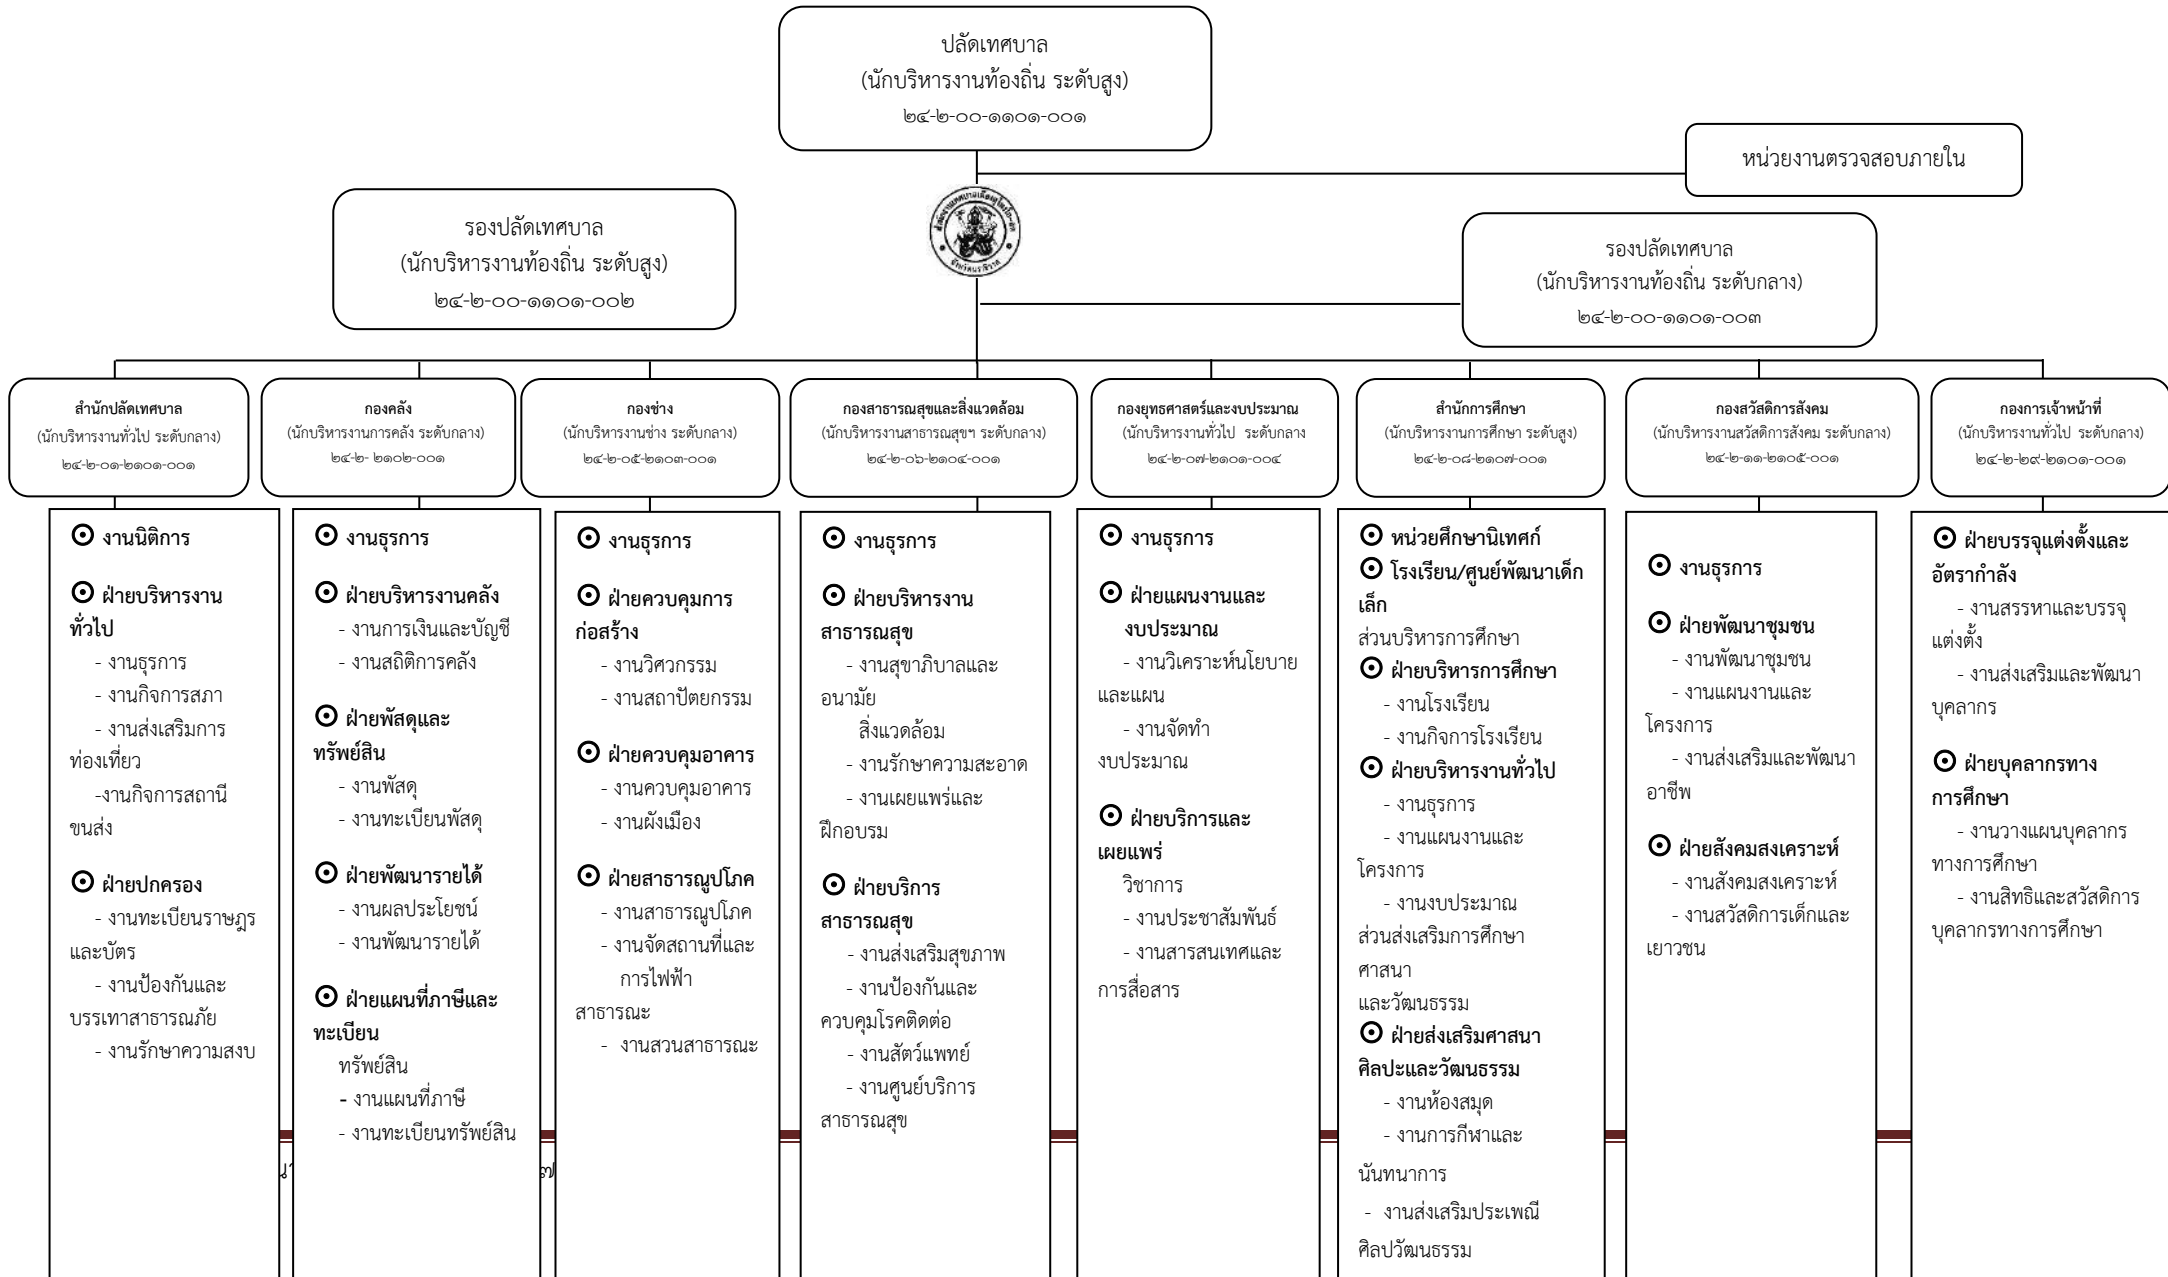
ปลัดเทศบาล
(นักบริหารงานท้องถิ่น ระดับสูง)
๒๔-๒-๐๐-๑๑๐๑-๐๐๑

หน่วยงานตรวจสอบภายใน

รองปลัดเทศบาล
(นักบริหารงานท้องถิ่น ระดับสูง)
๒๔-๒-๐๐-๑๑๐๑-๐๐๒

รองปลัดเทศบาล
(นักบริหารงานท้องถิ่น ระดับกลาง)
๒๔-๒-๐๐-๑๑๐๑-๐๐๓

สำนักปลัดเทศบาล
(นักบริหารงานทั่วไป ระดับกลาง)
๒๔-๒-๐๑-๒๑๐๑-๐๐๑

⊙ งานนิติการ

⊙ ฝ่ายบริหารงานทั่วไป
- งานธุรการ
- งานกิจการสภา
- งานส่งเสริมการท่องเที่ยว
-งานกิจการสถานีขนส่ง

⊙ ฝ่ายปกครอง
- งานทะเบียนราษฎรและบัตร
- งานป้องกันและบรรเทาสาธารณภัย
- งานรักษาความสงบ

กองคลัง
(นักบริหารงานการคลัง ระดับกลาง)
๒๔-๒- ๒๑๐๒-๐๐๑

⊙ งานธุรการ

⊙ ฝ่ายบริหารงานคลัง
- งานการเงินและบัญชี
- งานสถิติการคลัง

⊙ ฝ่ายพัสดุและทรัพย์สิน
- งานพัสดุ
- งานทะเบียนพัสดุ

⊙ ฝ่ายพัฒนารายได้
- งานผลประโยชน์
- งานพัฒนารายได้

⊙ ฝ่ายแผนที่ภาษีและทะเบียน
ทรัพย์สิน
- งานแผนที่ภาษี
- งานทะเบียนทรัพย์สิน

กองช่าง
(นักบริหารงานช่าง ระดับกลาง)
๒๔-๒-๐๕-๒๑๐๓-๐๐๑

⊙ งานธุรการ

⊙ ฝ่ายควบคุมการก่อสร้าง
- งานวิศวกรรม
- งานสถาปัตยกรรม

⊙ ฝ่ายควบคุมอาคาร
- งานควบคุมอาคาร
- งานผังเมือง

⊙ ฝ่ายสาธารณูปโภค
- งานสาธารณูปโภค
- งานจัดสถานที่และการไฟฟ้าสาธารณะ
- งานสวนสาธารณะ

กองสาธารณสุขและสิ่งแวดล้อม
(นักบริหารงานสาธารณสุขฯ ระดับกลาง)
๒๔-๒-๐๖-๒๑๐๔-๐๐๑

⊙ งานธุรการ

⊙ ฝ่ายบริหารงานสาธารณสุข
- งานสุขาภิบาลและอนามัย
สิ่งแวดล้อม
- งานรักษาความสะอาด
- งานเผยแพร่และฝึกอบรม

⊙ ฝ่ายบริการสาธารณสุข
- งานส่งเสริมสุขภาพ
- งานป้องกันและควบคุมโรคติดต่อ
- งานสัตว์แพทย์
- งานศูนย์บริการสาธารณสุข

กองยุทธศาสตร์และงบประมาณ
(นักบริหารงานทั่วไป ระดับกลาง
๒๔-๒-๐๗-๒๑๐๑-๐๐๔

⊙ งานธุรการ

⊙ ฝ่ายแผนงานและงบประมาณ
- งานวิเคราะห์นโยบายและแผน
- งานจัดทำงบประมาณ

⊙ ฝ่ายบริการและเผยแพร่
วิชาการ
- งานประชาสัมพันธ์
- งานสารสนเทศและการสื่อสาร

สำนักการศึกษา
(นักบริหารงานการศึกษา ระดับสูง)
๒๔-๒-๐๘-๒๑๐๗-๐๐๑

⊙ หน่วยศึกษานิเทศก์
⊙ โรงเรียน/ศูนย์พัฒนาเด็กเล็ก
ส่วนบริหารการศึกษา
⊙ ฝ่ายบริหารการศึกษา
- งานโรงเรียน
- งานกิจการโรงเรียน
⊙ ฝ่ายบริหารงานทั่วไป
- งานธุรการ
- งานแผนงานและโครงการ
- งานงบประมาณ
ส่วนส่งเสริมการศึกษา ศาสนา
และวัฒนธรรม
⊙ ฝ่ายส่งเสริมศาสนา ศิลปะและวัฒนธรรม
- งานห้องสมุด
- งานการกีฬาและนันทนาการ
- งานส่งเสริมประเพณีศิลปวัฒนธรรม

กองสวัสดิการสังคม
(นักบริหารงานสวัสดิการสังคม ระดับกลาง)
๒๔-๒-๑๑-๒๑๐๕-๐๐๑

⊙ งานธุรการ

⊙ ฝ่ายพัฒนาชุมชน
- งานพัฒนาชุมชน
- งานแผนงานและโครงการ
- งานส่งเสริมและพัฒนาอาชีพ

⊙ ฝ่ายสังคมสงเคราะห์
- งานสังคมสงเคราะห์
- งานสวัสดิการเด็กและเยาวชน

กองการเจ้าหน้าที่
(นักบริหารงานทั่วไป ระดับกลาง)
๒๔-๒-๒๙-๒๑๐๑-๐๐๑

⊙ ฝ่ายบรรจุแต่งตั้งและอัตรากำลัง
- งานสรรหาและบรรจุแต่งตั้ง
- งานส่งเสริมและพัฒนาบุคลากร

⊙ ฝ่ายบุคลากรทางการศึกษา
- งานวางแผนบุคลากรทางการศึกษา
- งานสิทธิและสวัสดิการบุคลากรทางการศึกษา